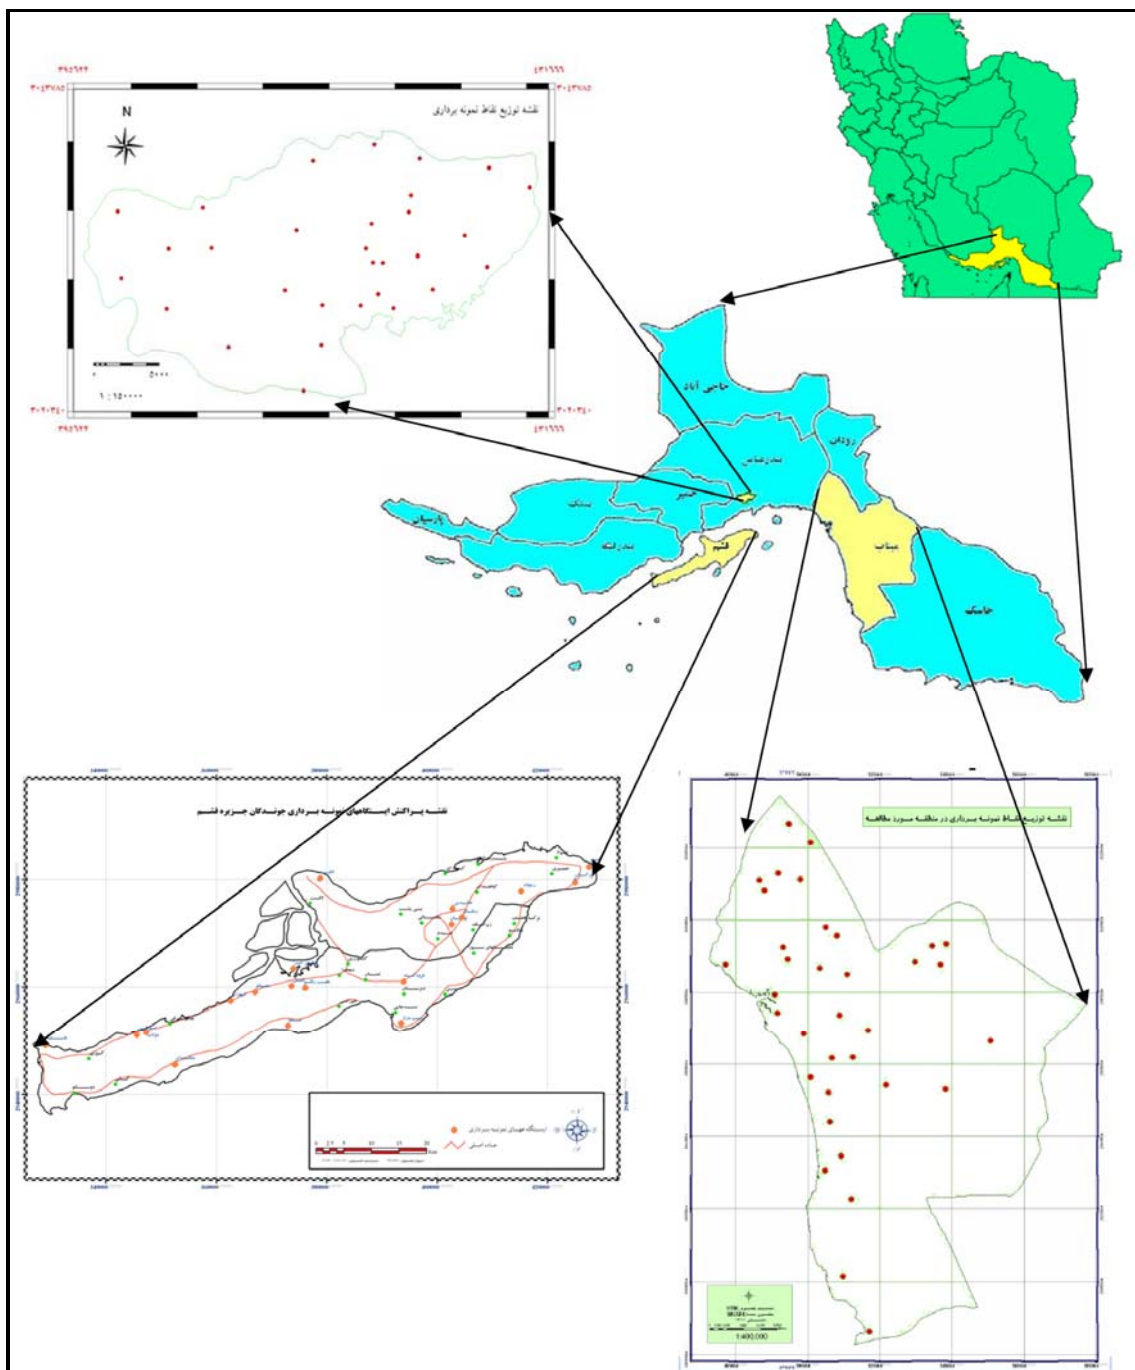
۳۹۵۶۶۴ ۴۳۱۶۶۶
۳۰۴۳۷۸۵ ۳۰۴۳۷۸۵
نقشه توزیع نقاط نمونه برداری
N
۵۰۰۰
۱ : ۱۵۰۰۰۰
۳۰۲۰۳۴۰ ۳۰۲۰۳۴۰
۳۹۵۶۶۴ ۴۳۱۶۶۶

حاجی آباد
رودان
بندرعباس
بستک
خمیر
پارسیان
بندرلنگه
قشم
میناب
جاسک

نقشه پراکنش ایستگاههای نمونه برداری خوندگان جزیره قشم
ایستگاه جهای نمونه برداری
جاده اصلی

نقشه توزیع نقاط نمونه برداری در منطقه مورد مطالعه
1:400,000